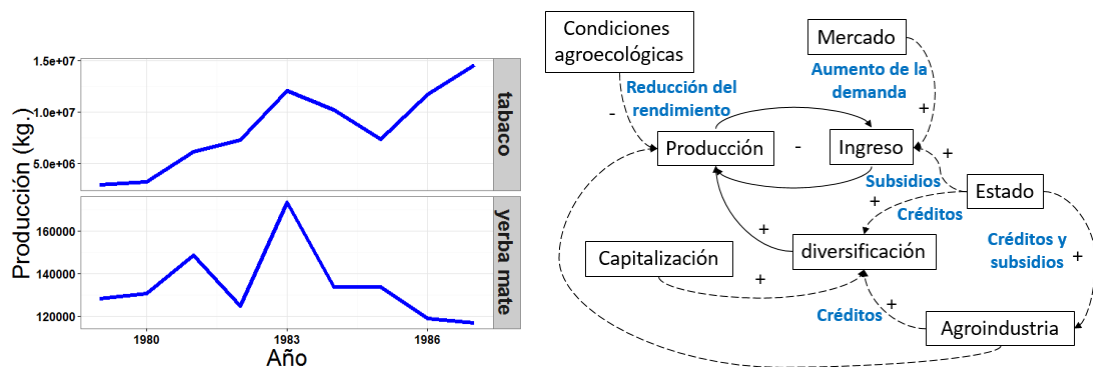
1.5e+07
1.0e+07
5.0e+06
tabaco
160000
140000
120000
yerba mate
Producción (kg.)
1980
1983
1986
Año

Condiciones agroecológicas
Mercado
Reducción del rendimiento
Aumento de la demanda
-
+
Producción
-
Ingreso
+
Subsidios
Estado
Créditos
+
Capitalización
diversificación
Créditos y subsidios
+
+
+
Créditos
Agroindustria